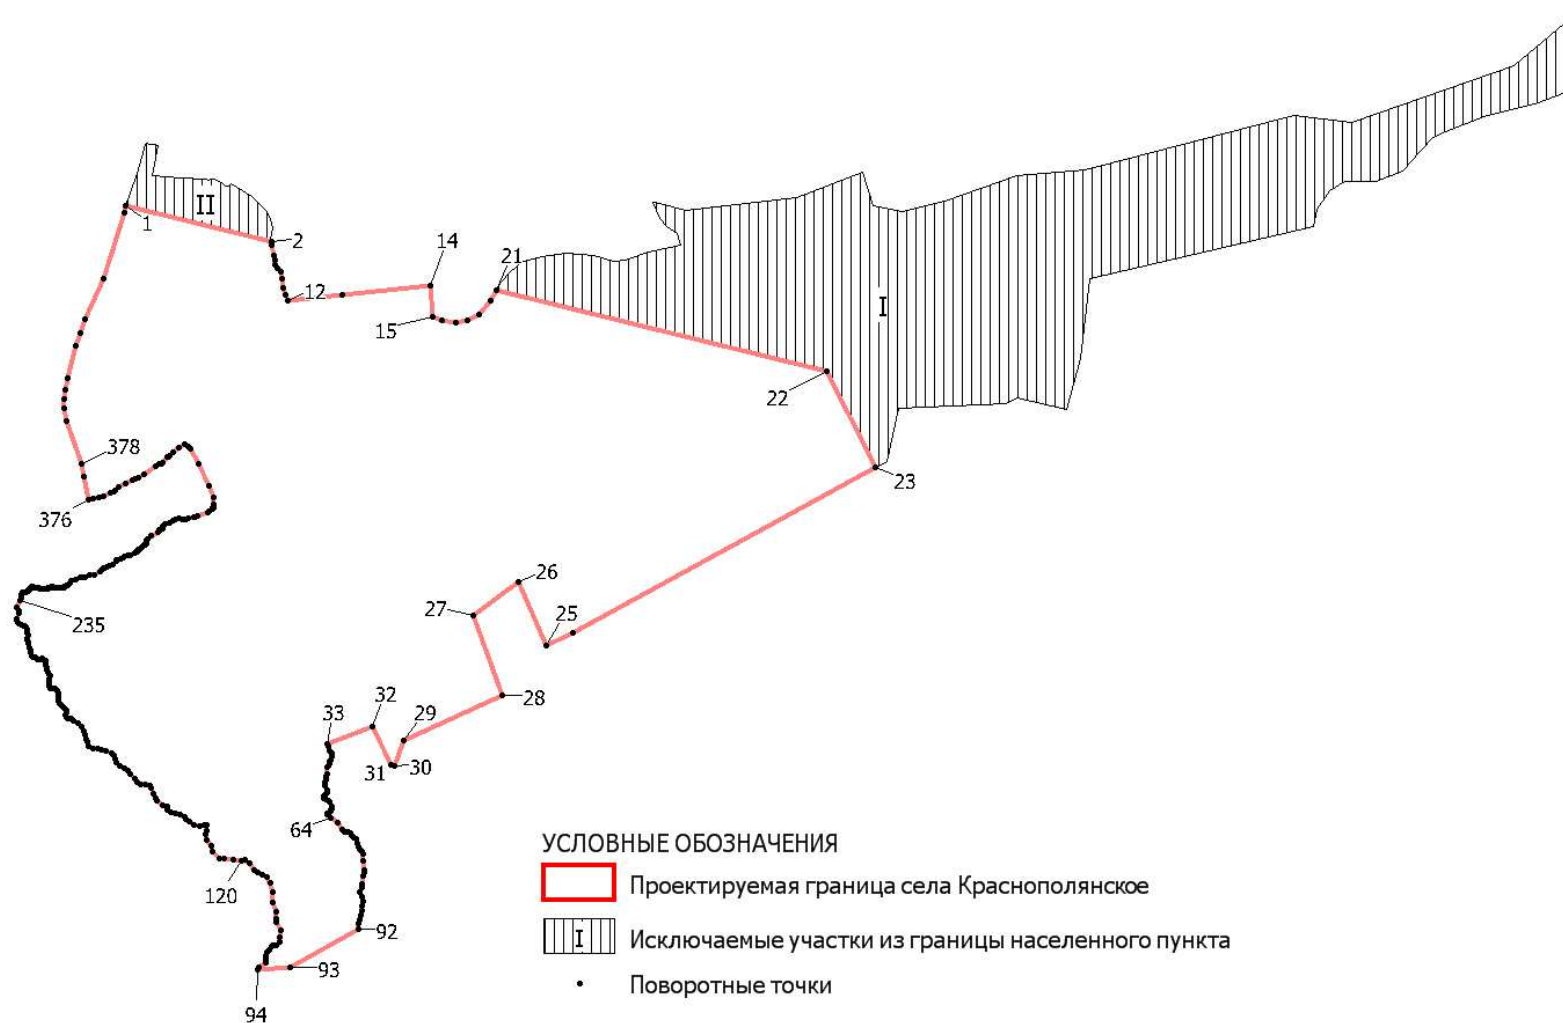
II
1
2
14
21
12
15
I
22
23
378
376
26
27
25
235
28
33
32
29
31
30
64
120
92
93
94

УСЛОВНЫЕ ОБОЗНАЧЕНИЯ
Проектируемая граница села Краснополянское
I Исключаемые участки из границы населенного пункта
Поворотные точки